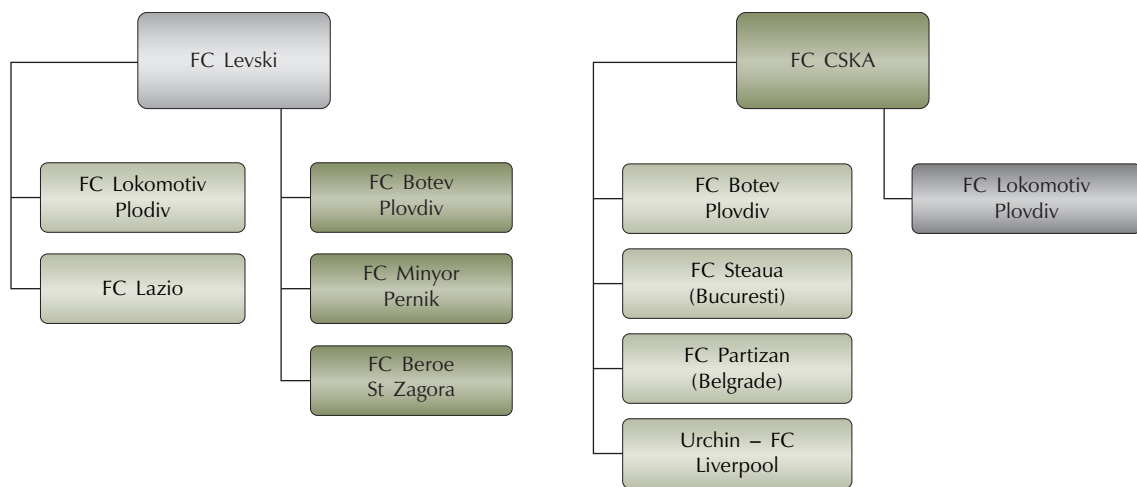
FC Levski

FC Lokomotiv Plodiv

FC Lazio

FC Botev Plovdiv

FC Minyor Pernik

FC Beroe St Zagora

FC CSKA

FC Botev Plovdiv

FC Steaua (Bucuresti)

FC Partizan (Belgrade)

Urchin – FC Liverpool

FC Lokomotiv Plovdiv